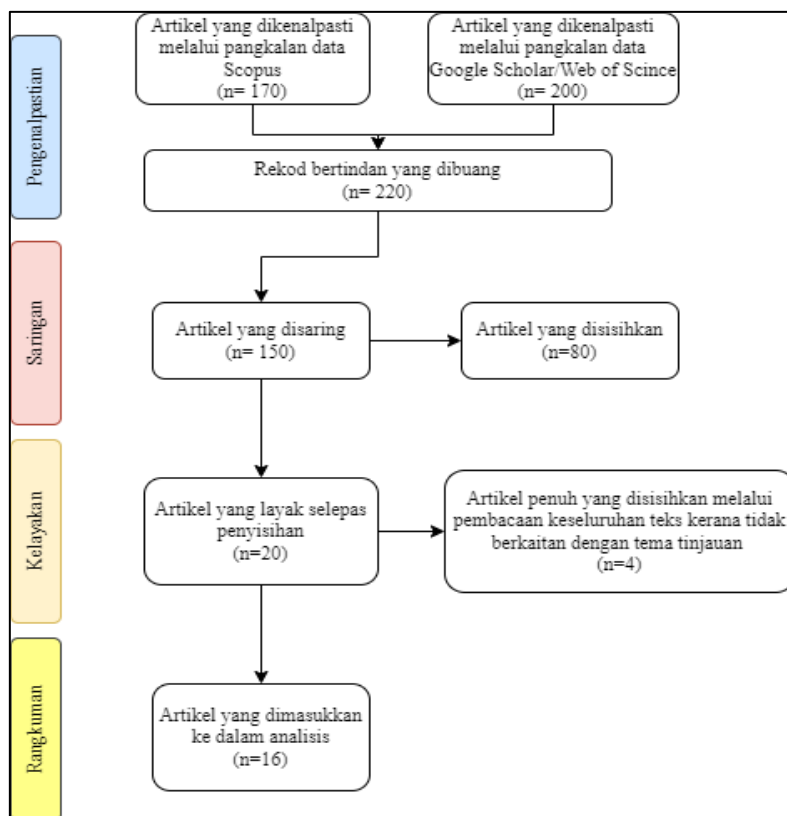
Pengenalpastian

Artikel yang dikenalpasti melalui pangkalan data Scopus (n= 170)

Artikel yang dikenalpasti melalui pangkalan data Google Scholar/Web of Scince (n= 200)

Rekod bertindan yang dibuang (n= 220)

Saringan

Artikel yang disaring (n= 150)

Artikel yang disisihkan (n=80)

Kelayakan

Artikel yang layak selepas penyisihan (n=20)

Artikel penuh yang disisihkan melalui pembacaan keseluruhan teks kerana tidak berkaitan dengan tema tinjauan (n=4)

Rangkuman

Artikel yang dimasukkan ke dalam analisis (n=16)